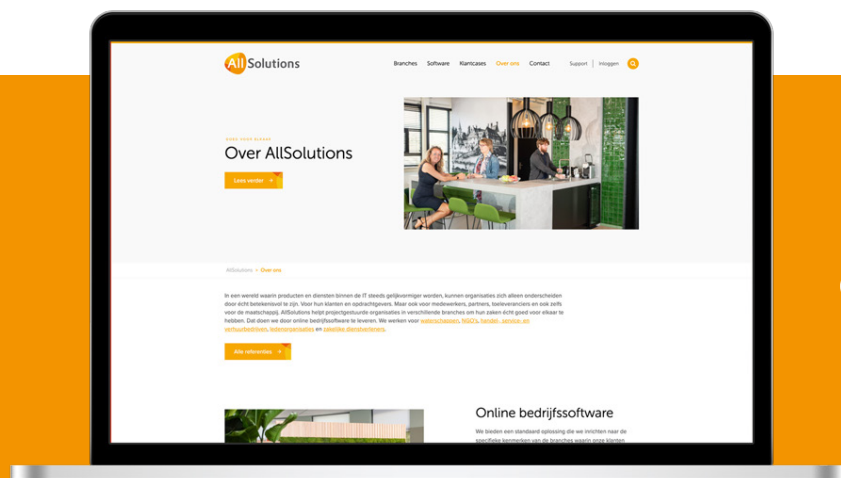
AllSolutions

Branches Software Klantcases Over ons Contact Support | Inloggen

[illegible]

Over AllSolutions

Lees verder

AllSolutions > Over ons

In een wereld waarin producten en diensten binnen de IT steeds gelijkvormiger worden, kunnen organisaties zich alleen onderscheiden door écht betekenisvol te zijn. Voor hun klanten en opdrachtgevers. Maar ook voor medewerkers, partners, toeleveranciers en ook zelfs voor de maatschappij. AllSolutions helpt projectgestuurde organisaties in verschillende branches om hun zaken écht goed voor elkaar te hebben. Dat doen we door online bedrijfssoftware te leveren. We werken voor waterschappen, NGO's, handel-, service- en verhuurbedrijven, ledenorganisaties en zakelijke dienstverleners.

Alle referenties

Online bedrijfssoftware

We bieden een standaard oplossing die we inrichten naar de specifieke kenmerken van de branches waarin onze klanten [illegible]